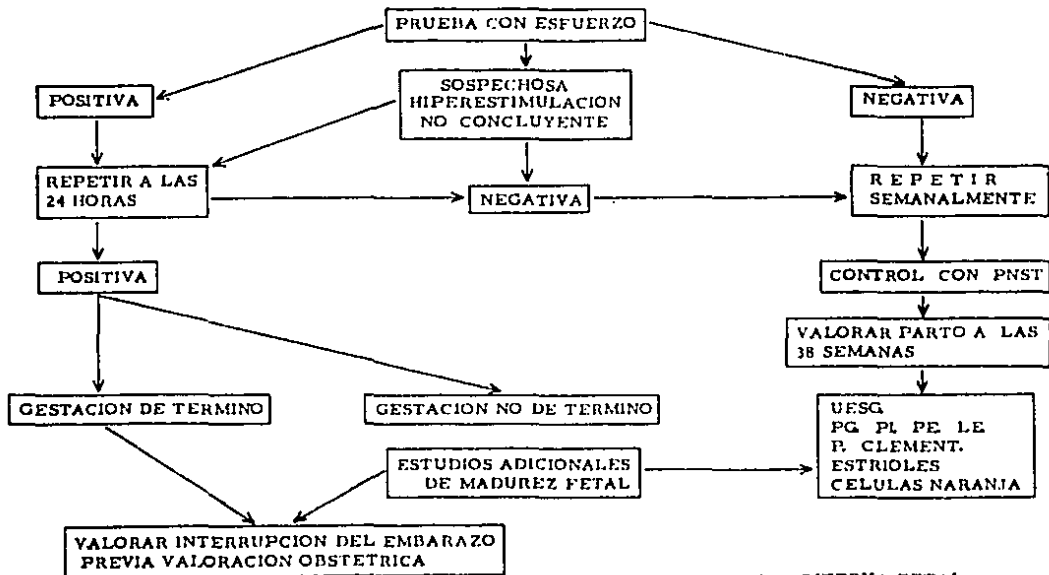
PRUEBA CON ESFUERZO

POSITIVA

SOSPECHOSA HIPERESTIMULACION NO CONCLUYENTE

NEGATIVA

REPETIR A LAS 24 HORAS

NEGATIVA

REPETIR SEMANALMENTE

POSITIVA

CONTROL CON PNST

VALORAR PARTO A LAS 38 SEMANAS

GESTACION DE TERMINO

GESTACION NO DE TERMINO

UESG
PG PL PE LE
P. CLEMENT.
ESTRIOLES
CELULAS NARANJA

ESTUDIOS ADICIONALES DE MADUREZ FETAL

VALORAR INTERRUPCION DEL EMBARAZO PREVIA VALORACION OBSTETRICA